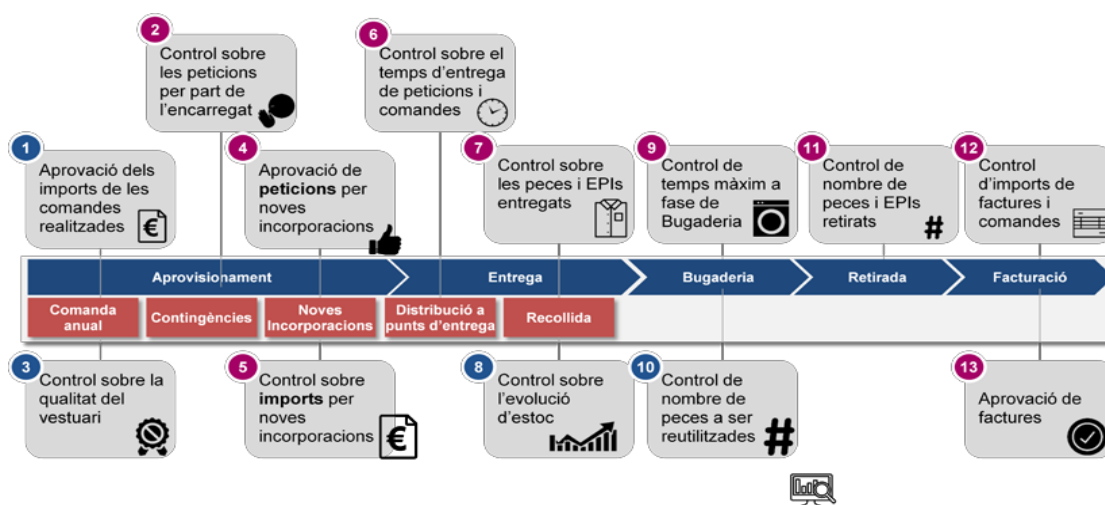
2
Control sobre les peticions per part de l'encarregat

6
Control sobre el temps d'entrega de peticions i comandes

1
Aprovació dels imports de les comandes realitzades

4
Aprovació de **peticions** per noves incorporacions

7
Control sobre les peces i EPIs entregats

9
Control de temps màxim a fase de Bugaderia

11
Control de nombre de peces i EPIs retirats

12
Control d'imports de factures i comandes

Aprovisionament | Entrega | Bugaderia | Retirada | Facturació

Comanda anual | Contingències | Noves Incorporacions | Distribució a punts d'entrega | Recollida

3
Control sobre la qualitat del vestuari

5
Control sobre **imports** per noves incorporacions

8
Control sobre l'evolució d'estoc

10
Control de nombre de peces a ser reutilitzades

13
Aprovació de factures